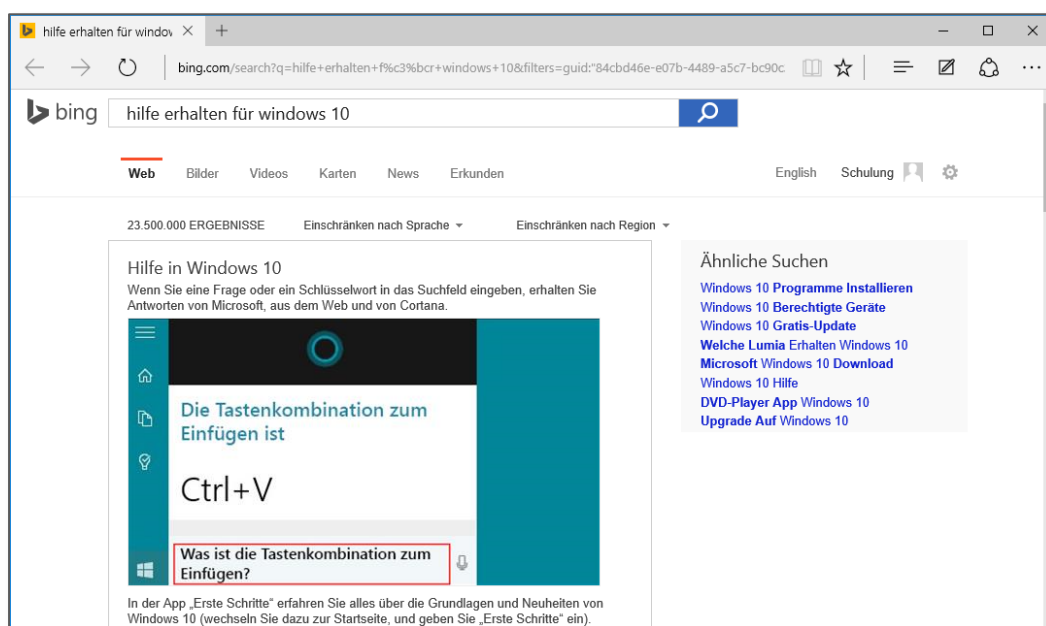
hilfe erhalten für windov ×

bing.com/search?q=hilfe+erhalten+f%c3%bcr+windows+10&filters=guid:"84cbd46e-e07b-4489-a5c7-bc90c

bing hilfe erhalten für windows 10

Web Bilder Videos Karten News Erkunden English Schulung

23.500.000 ERGEBNISSE Einschränken nach Sprache Einschränken nach Region

Hilfe in Windows 10

Wenn Sie eine Frage oder ein Schlüsselwort in das Suchfeld eingeben, erhalten Sie Antworten von Microsoft, aus dem Web und von Cortana.

Die Tastenkombination zum Einfügen ist

Ctrl+V

Was ist die Tastenkombination zum Einfügen?

In der App „Erste Schritte" erfahren Sie alles über die Grundlagen und Neuheiten von Windows 10 (wechseln Sie dazu zur Startseite, und geben Sie „Erste Schritte" ein).

Ähnliche Suchen

Windows 10 Programme Installieren
Windows 10 Berechtigte Geräte
Windows 10 Gratis-Update
Welche Lumia Erhalten Windows 10
Microsoft Windows 10 Download
Windows 10 Hilfe
DVD-Player App Windows 10
Upgrade Auf Windows 10